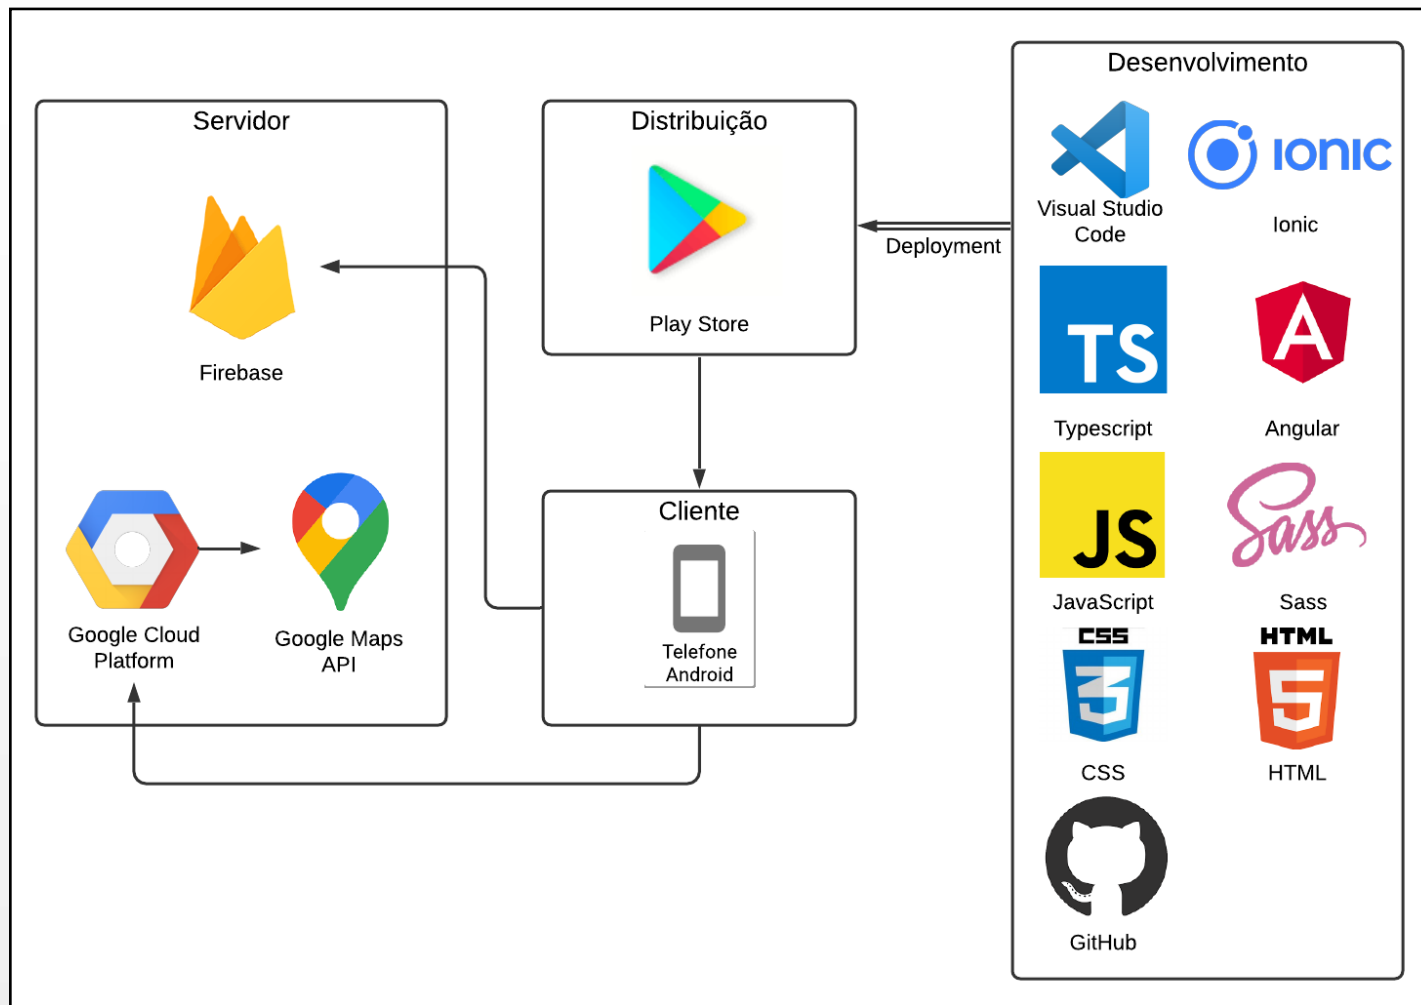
Servidor

Firebase

Google Cloud Platform

Google Maps API

Distribuição

Play Store

Deployment

Cliente

Telefone Android

Desenvolvimento

Visual Studio Code

ionic

Ionic

TS

Typescript

A

Angular

JS

JavaScript

Sass

Sass

CSS

3

CSS

HTML

5

HTML

GitHub